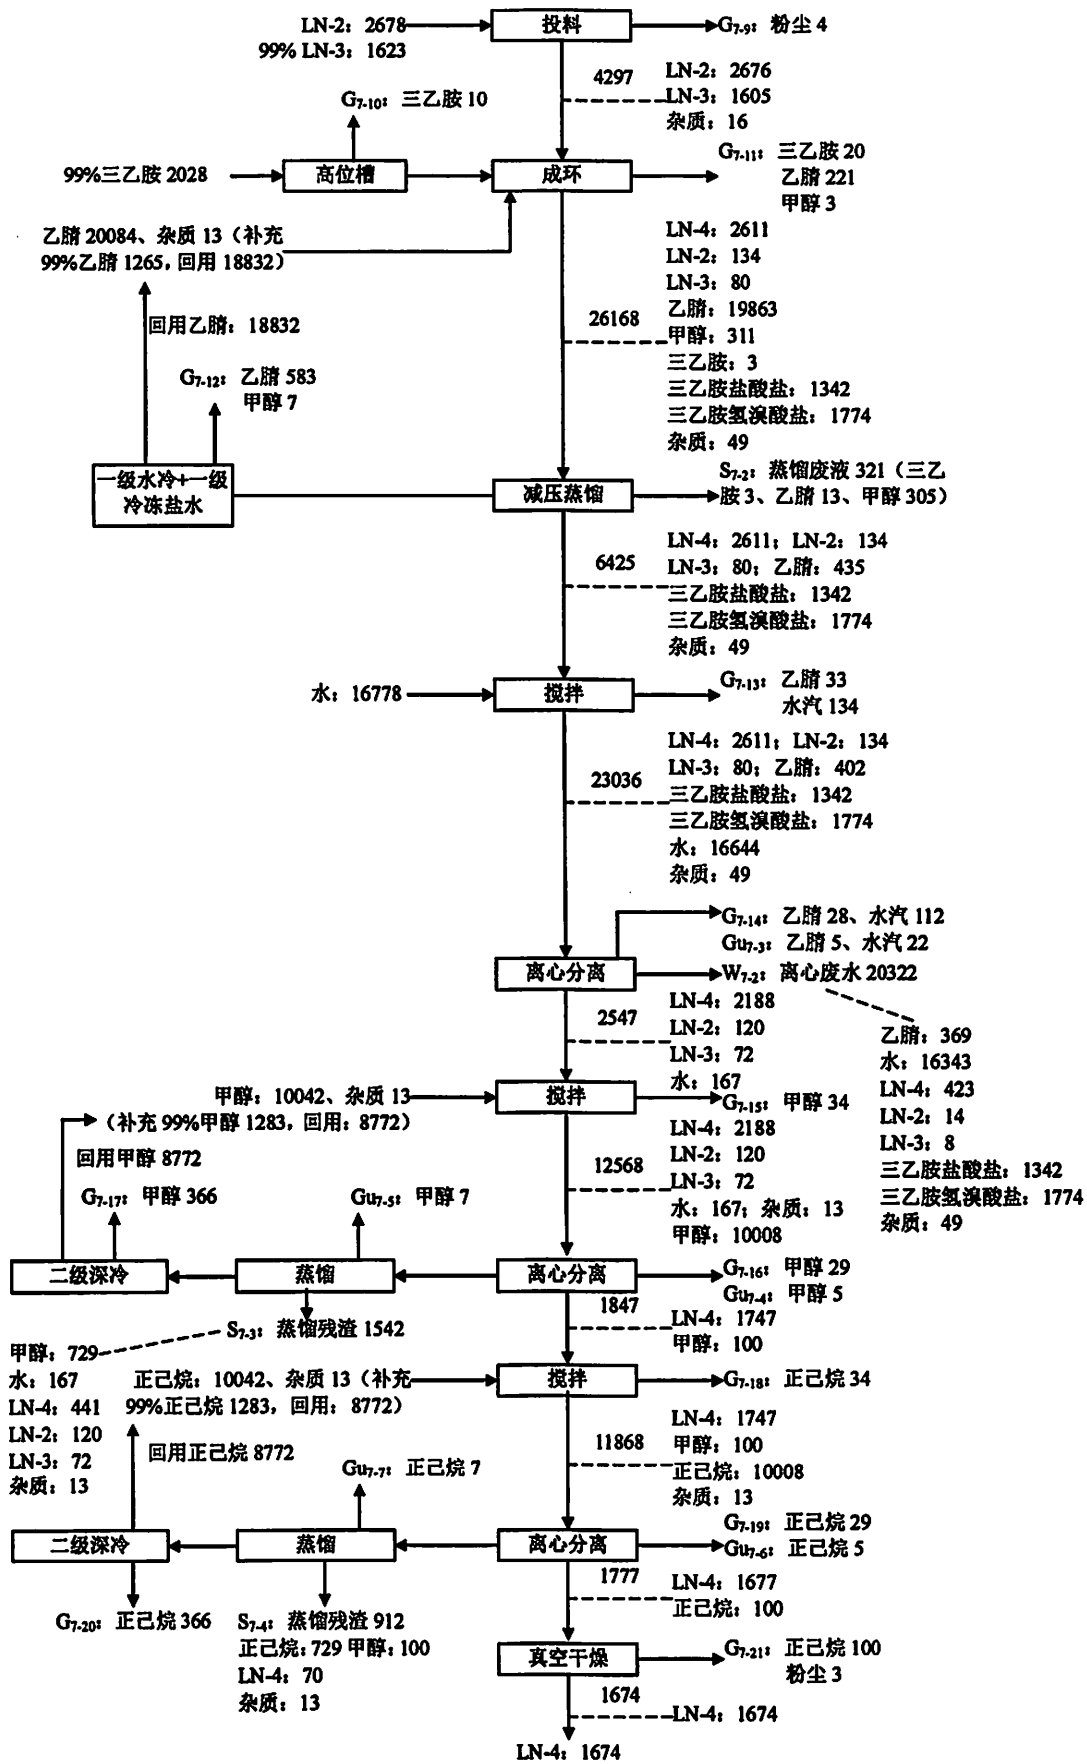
LN-2：2678
99% LN-3：1623

投料

G$_{7-9}$：粉尘 4

4297

LN-2：2676
LN-3：1605
杂质：16

G$_{7-10}$：三乙胺 10

99%三乙胺 2028

高位槽

成环

G$_{7-11}$：三乙胺 20
乙腈 221
甲醇 3

乙腈 20084、杂质 13（补充 99%乙腈 1265，回用 18832）

回用乙腈：18832

26168

LN-4：2611
LN-2：134
LN-3：80
乙腈：19863
甲醇：311
三乙胺：3
三乙胺盐酸盐：1342
三乙胺氢溴酸盐：1774
杂质：49

G$_{7-12}$：乙腈 583
甲醇 7

一级水冷+一级冷冻盐水

减压蒸馏

S$_{7-2}$：蒸馏废液 321（三乙胺 3、乙腈 13、甲醇 305）

6425

LN-4：2611；LN-2：134
LN-3：80；乙腈：435
三乙胺盐酸盐：1342
三乙胺氢溴酸盐：1774
杂质：49

水：16778

搅拌

G$_{7-13}$：乙腈 33
水汽 134

23036

LN-4：2611；LN-2：134
LN-3：80；乙腈：402
三乙胺盐酸盐：1342
三乙胺氢溴酸盐：1774
水：16644
杂质：49

G$_{7-14}$：乙腈 28、水汽 112
Gu$_{7-3}$：乙腈 5、水汽 22

离心分离

W$_{7-2}$：离心废水 20322

乙腈：369
水：16343
LN-4：423
LN-2：14
LN-3：8
三乙胺盐酸盐：1342
三乙胺氢溴酸盐：1774
杂质：49

2547

LN-4：2188
LN-2：120
LN-3：72
水：167

甲醇：10042、杂质 13
（补充 99%甲醇 1283，回用：8772）

搅拌

G$_{7-15}$：甲醇 34

回用甲醇 8772

G$_{7-17}$：甲醇 366

Gu$_{7-5}$：甲醇 7

12568

LN-4：2188
LN-2：120
LN-3：72
水：167；杂质：13
甲醇：10008

二级深冷

蒸馏

离心分离

G$_{7-16}$：甲醇 29
Gu$_{7-4}$：甲醇 5

S$_{7-3}$：蒸馏残渣 1542

1847

LN-4：1747
甲醇：100

甲醇：729
水：167
LN-4：441
LN-2：120
LN-3：72
杂质：13

正己烷：10042、杂质 13（补充 99%正己烷 1283，回用：8772）

搅拌

G$_{7-18}$：正己烷 34

回用正己烷 8772

11868

LN-4：1747
甲醇：100
正己烷：10008
杂质：13

Gu$_{7-7}$：正己烷 7

二级深冷

蒸馏

离心分离

G$_{7-19}$：正己烷 29
Gu$_{7-6}$：正己烷 5

1777

LN-4：1677
正己烷：100

G$_{7-20}$：正己烷 366

S$_{7-4}$：蒸馏残渣 912
正己烷：729 甲醇：100
LN-4：70
杂质：13

真空干燥

G$_{7-21}$：正己烷 100
粉尘 3

1674

LN-4：1674

LN-4：1674